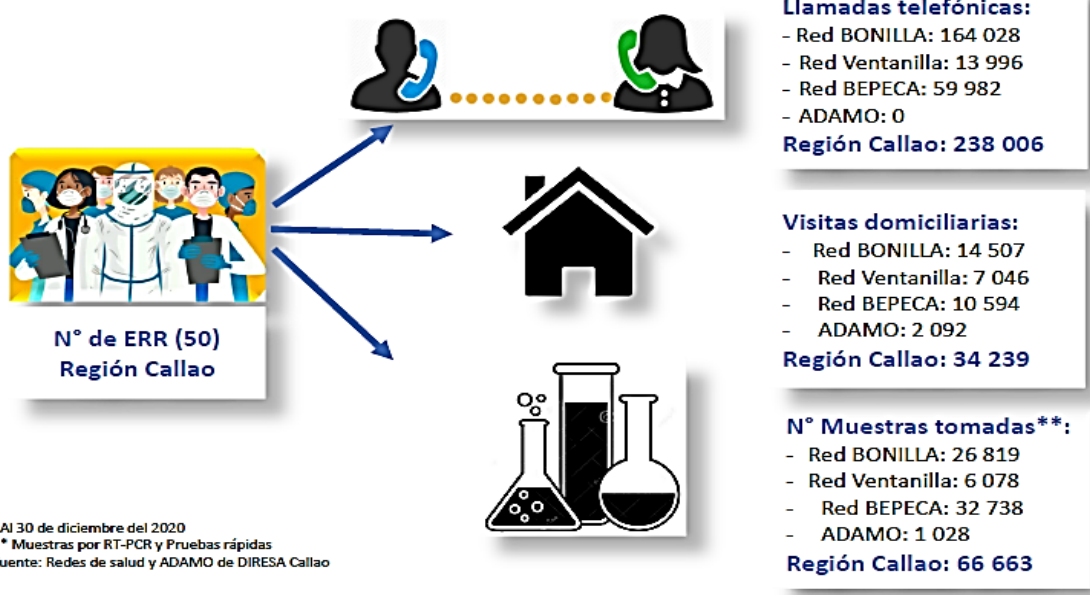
Llamadas telefónicas:
- Red BONILLA: 164 028
- Red Ventanilla: 13 996
- Red BEPECA: 59 982
- ADAMO: 0
Región Callao: 238 006

N° de ERR (50)
Región Callao

Visitas domiciliarias:
- Red BONILLA: 14 507
- Red Ventanilla: 7 046
- Red BEPECA: 10 594
- ADAMO: 2 092
Región Callao: 34 239

N° Muestras tomadas**:
- Red BONILLA: 26 819
- Red Ventanilla: 6 078
- Red BEPECA: 32 738
- ADAMO: 1 028
Región Callao: 66 663

Al 30 de diciembre del 2020
* Muestras por RT-PCR y Pruebas rápidas
uente: Redes de salud y ADAMO de DIRESA Callao